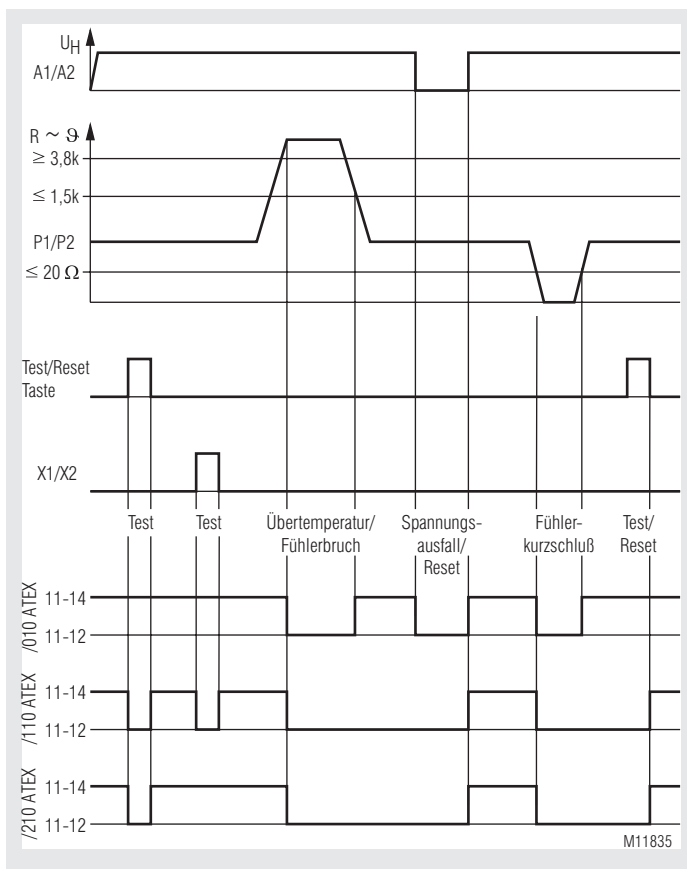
$U_H$
A1/A2

$R \sim \vartheta$
$\geq 3,8k$
$\leq 1,5k$
P1/P2
$\leq 20\ \Omega$

Test/Reset Taste

X1/X2

Test
Test
Übertemperatur/ Fühlerbruch
Spannungsausfall/ Reset
Fühlerkurzschluß
Test/ Reset

/010 ATEX
11-14
11-12

/110 ATEX
11-14
11-12

/210 ATEX
11-14
11-12

M11835